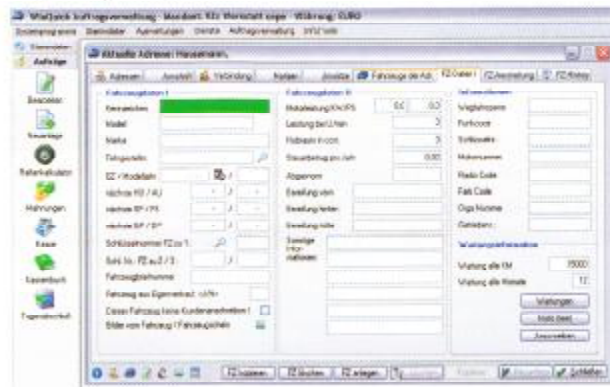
WinQuick Auftragsverwaltung - Mandant: Kfz Werkstatt ... - Währung: EURO

Aufträge

Aktuelle Adresse: Hausmann, ...

Adressen | Ansicht | Verbindung | Notizen | Umsätze | Fahrzeuge der Adr. | FZ-Daten I | FZ-Ausstattung | FZ-Historie

Fahrzeugdaten I

Kennzeichen

Modell

Marke

Fahrgestellnr.

EZ / Modelljahr

nächste HU / AU

nächste SP / PS

nächste SP / SP

Schlüsselnummer FZ zu 1.

Schl. Nr. FZ zu 2 / 3

Fahrzeugbriefnummer

Fahrzeug aus Eigenverkauf, sofern

Dieses Fahrzeug keine Kundennachrichten

Bilder vom Fahrzeug / Fahrzeugscheib

Fahrzeugdaten II

Motorleistung KW/PS 0,0 0,0

Leistung bei U/min 0

Hubraum in ccm 0

Steuerbetrag pro Jahr 0,00

Abgasnorm

Bereifung vorn

Bereifung hinten

Bereifung sonst

Sonstige Informationen

Sonstiges

Wagenfarbe

Farbcode

Schlüssel

Motornummer

Radio Code

Fahrt Code

Orga Nummer

Getriebenr.

Wartungsinformationen

Wartung alle KM 15000

Wartung alle Monate 12

Wartungen

Mehr ...

Auswerten

Beraterer

Neuanlage

Ratenkalkulator

Mahnungen

Kasse

Kassenbuch

Tagesabschluss

FZ kopieren | FZ löschen | FZ anlegen

Speichern | Schließen